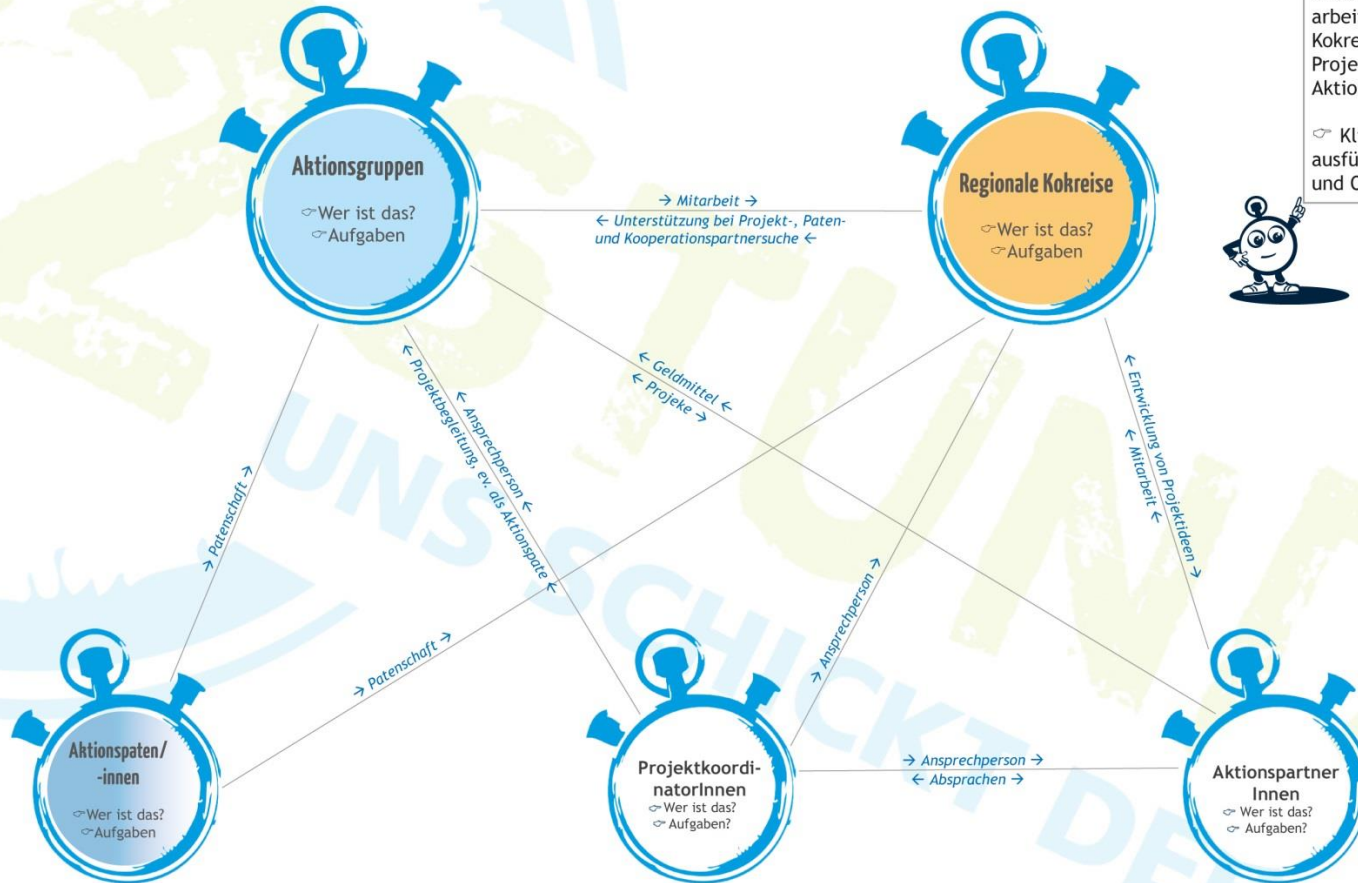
arbei
Kokre
Proje
Aktio

☞ Kl
ausfü
und C

Aktionsgruppen
☞Wer ist das?
☞Aufgaben

→ Mitarbeit →
← Unterstützung bei Projekt-, Paten- und Kooperationspartnersuche ←

Regionale Kokreise
☞Wer ist das?
☞Aufgaben

← Geldmittel ←
← Projeke →

← Projektbegleitung, ev. als Aktionspate

← Ansprechperson ←

→ Patenschaft →

→ Patenschaft →

→ Ansprechperson →

← Entwicklung von Projektideen →

← Mitarbeit ←

Aktionspaten/ -innen
☞Wer ist das?
☞Aufgaben

ProjektkoordinatorInnen
☞Wer ist das?
☞Aufgaben?

→ Ansprechperson →
← Absprachen →

Aktionspartner Innen
☞Wer ist das?
☞Aufgaben?